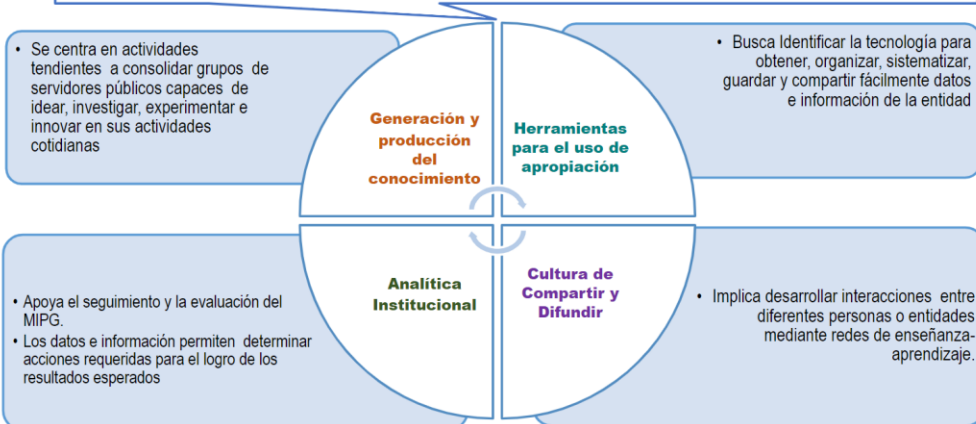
• Se centra en actividades tendientes a consolidar grupos de servidores públicos capaces de idear, investigar, experimentar e innovar en sus actividades cotidianas

Generación y producción del conocimiento

Herramientas para el uso de apropiación

• Busca Identificar la tecnología para obtener, organizar, sistematizar, guardar y compartir fácilmente datos e información de la entidad

• Apoya el seguimiento y la evaluación del MIPG.
• Los datos e información permiten determinar acciones requeridas para el logro de los resultados esperados

Analítica Institucional

Cultura de Compartir y Difundir

• Implica desarrollar interacciones entre diferentes personas o entidades mediante redes de enseñanza-aprendizaje.